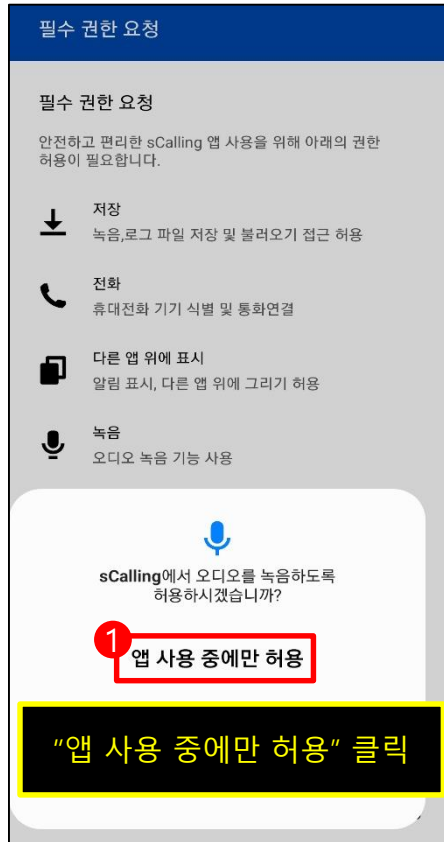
필수 권한 요청

필수 권한 요청

안전하고 편리한 sCalling 앱 사용을 위해 아래의 권한 허용이 필요합니다.

저장
녹음,로그 파일 저장 및 불러오기 접근 허용

전화
휴대전화 기기 식별 및 통화연결

다른 앱 위에 표시
알림 표시, 다른 앱 위에 그리기 허용

녹음
오디오 녹음 기능 사용

sCalling에서 오디오를 녹음하도록 허용하시겠습니까?

1

앱 사용 중에만 허용

"앱 사용 중에만 허용" 클릭